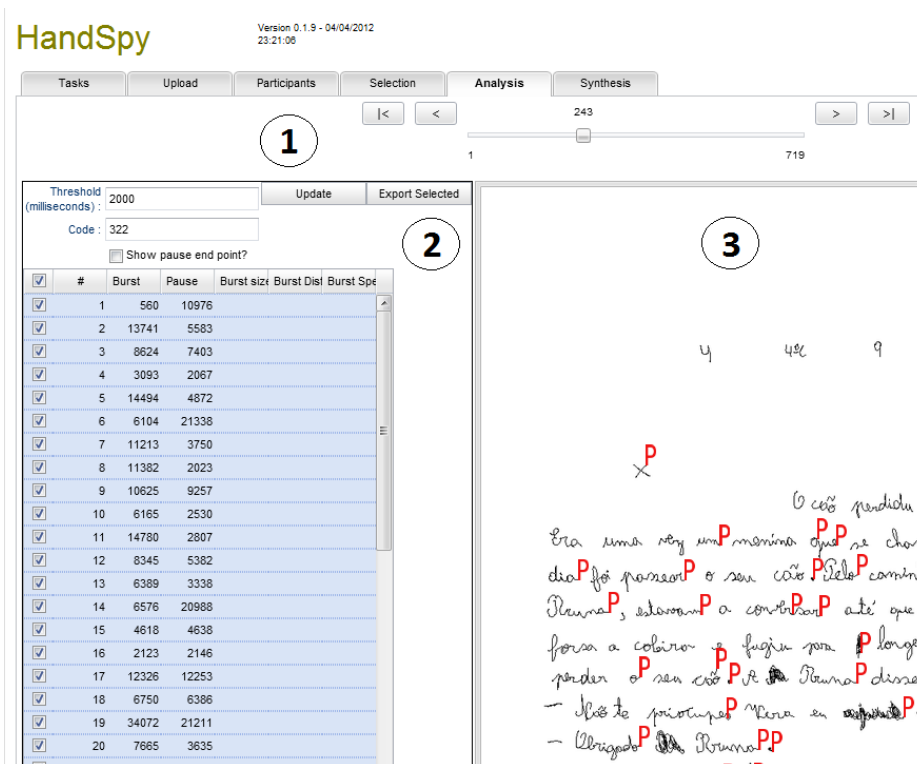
HandSpy

Version 0.1.9 - 04/04/2012 23:21:06

Tasks | Upload | Participants | Selection | Analysis | Synthesis

1

|< | < | 243 | > | >|

1 | 719

Threshold (milliseconds) : 2000

Code : 322

Update | Export Selected

Show pause end point?

2

3

| # | Burst | Pause | Burst size | Burst Dist | Burst Spe |
|---|---|---|---|---|---|
| 1 | 560 | 10976 | | | |
| 2 | 13741 | 5583 | | | |
| 3 | 8624 | 7403 | | | |
| 4 | 3093 | 2067 | | | |
| 5 | 14494 | 4872 | | | |
| 6 | 6104 | 21338 | | | |
| 7 | 11213 | 3750 | | | |
| 8 | 11382 | 2023 | | | |
| 9 | 10625 | 9257 | | | |
| 10 | 6165 | 2530 | | | |
| 11 | 14780 | 2807 | | | |
| 12 | 8345 | 5382 | | | |
| 13 | 6389 | 3338 | | | |
| 14 | 6576 | 20988 | | | |
| 15 | 4618 | 4638 | | | |
| 16 | 2123 | 2146 | | | |
| 17 | 12326 | 12253 | | | |
| 18 | 6750 | 6386 | | | |
| 19 | 34072 | 21211 | | | |
| 20 | 7665 | 3635 | | | |

4 4ºc 9

XP

O cão perdido

Era uma vez umP menina queP P se cha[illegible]

diaP foi passearP o seu cão PeleP camin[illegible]

BrunaP, estavamP a conversarP até que

forsa a coleira e fugiu para P longe

perder oP seu cão PP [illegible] BrunaP disse

— Não te priocupesP Vera eu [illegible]P

— ObrigadoP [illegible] BrunaPP